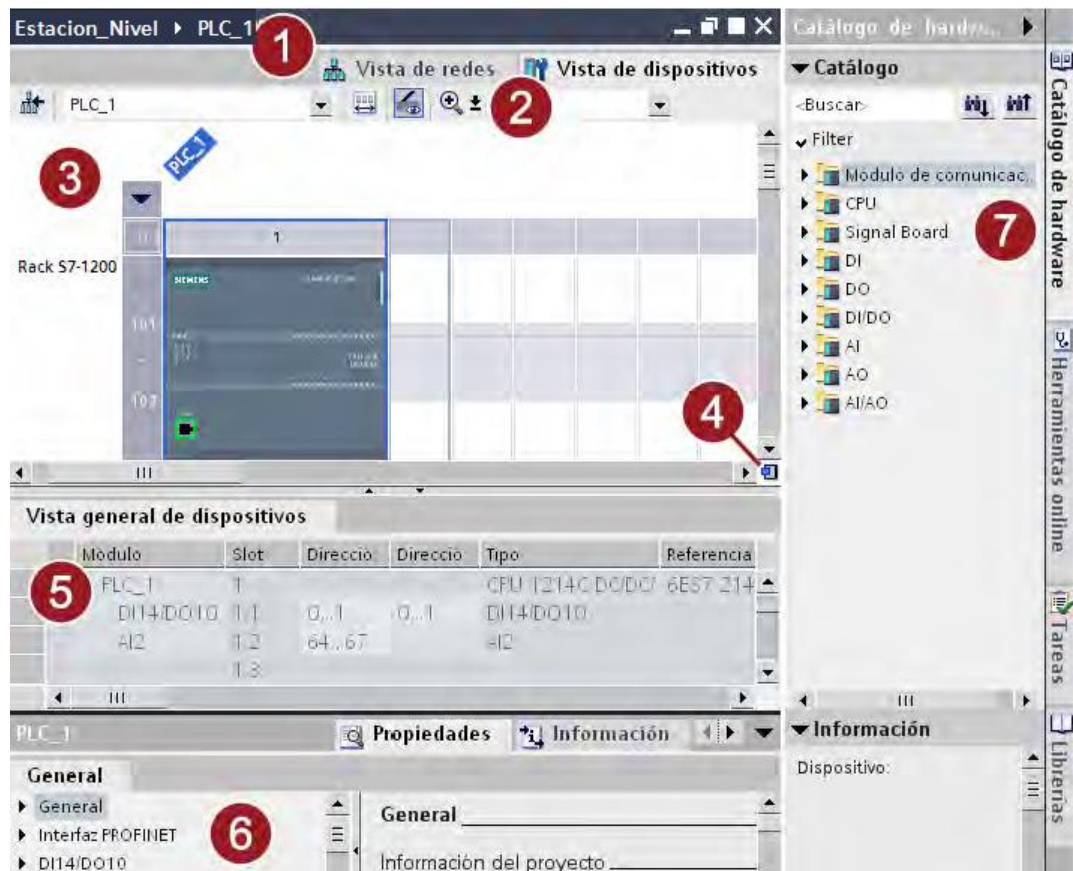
Estacion_Nivel ▸ PLC_1

1

Vista de redes
Vista de dispositivos

PLC_1

2

3

PLC_1

1

Rack S7-1200

SIEMENS

101

103

4

III

Vista general de dispositivos

| Modulo | Slot | Direcció | Direcció | Tipo | Referencia |
|---|---|---|---|---|---|
| PLC_1 | 1 | | | CPU 1214C DC/DC/ | 6ES7 214 |
| DI14/DO10 | 1.1 | 0...1 | 0...1 | DI14/DO10 | |
| AI2 | 1.2 | 64...67 | | AI2 | |
| | 1.3 | | | | |

5

III

PLC_1

Propiedades
Información

General

▸ General
▸ Interfaz PROFINET
▸ DI14/DO10

6

General

Información del proyecto

Catálogo de hardw...

▾ Catálogo

<Buscar>

✔ Filter

▸ Módulo de comunicac.
▸ CPU
▸ Signal Board
▸ DI
▸ DO
▸ DI/DO
▸ AI
▸ AO
▸ AI/AO

7

III

▾ Información

Dispositivo:

Catálogo de hardware

Herramientas online

Tareas

Librerías